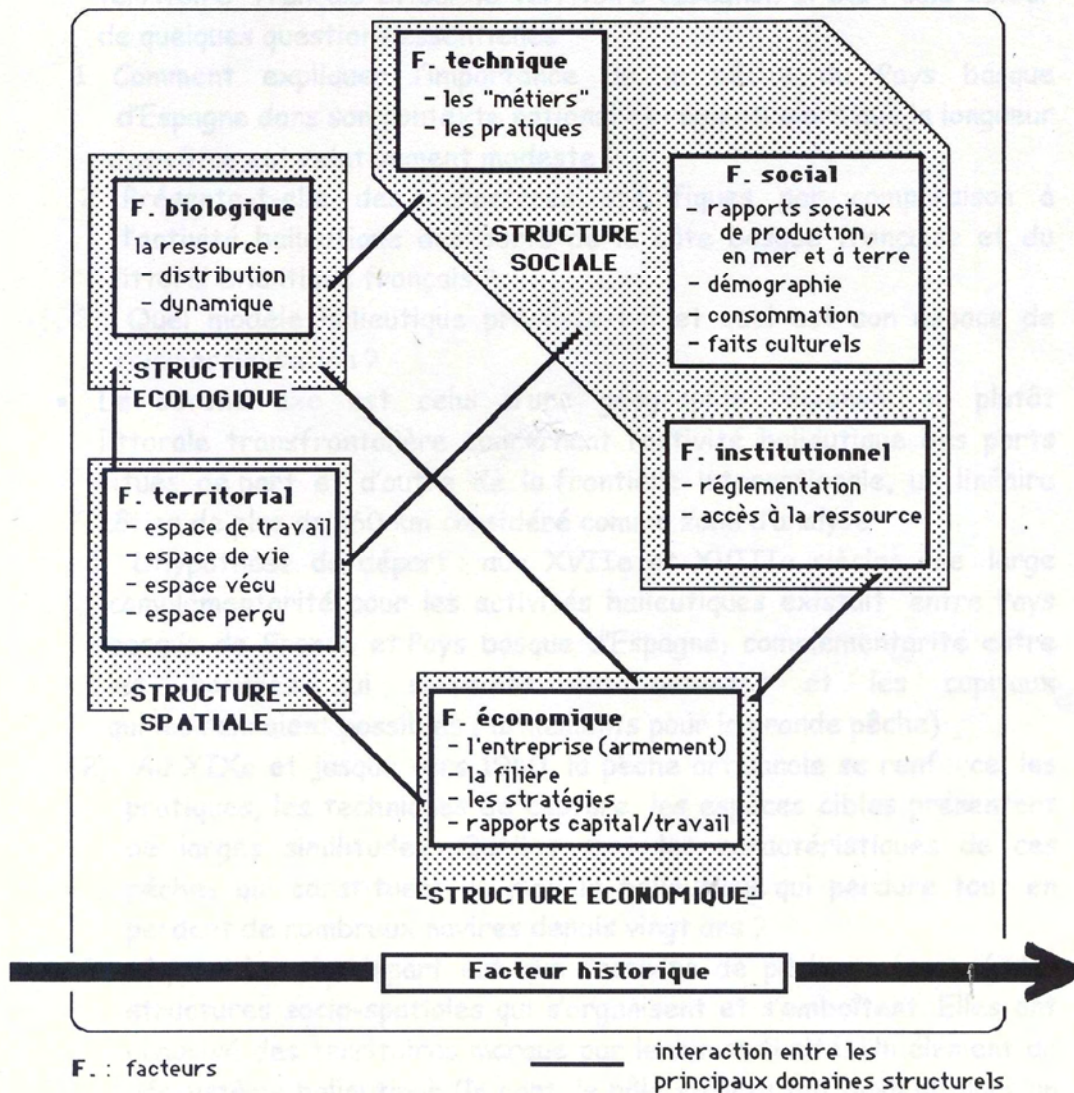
F. technique
- les "métiers"
- les pratiques

F. biologique
la ressource :
- distribution
- dynamique

STRUCTURE SOCIALE

F. social
- rapports sociaux de production, en mer et à terre
- démographie
- consommation
- faits culturels

STRUCTURE ECOLOGIQUE

F. territorial
- espace de travail
- espace de vie
- espace vécu
- espace perçu

F. institutionnel
- réglementation
- accès à la ressource

STRUCTURE SPATIALE

F. économique
- l'entreprise (armement)
- la filière
- les stratégies
- rapports capital/travail

STRUCTURE ECONOMIQUE

Facteur historique

F. : facteurs

interaction entre les principaux domaines structurels